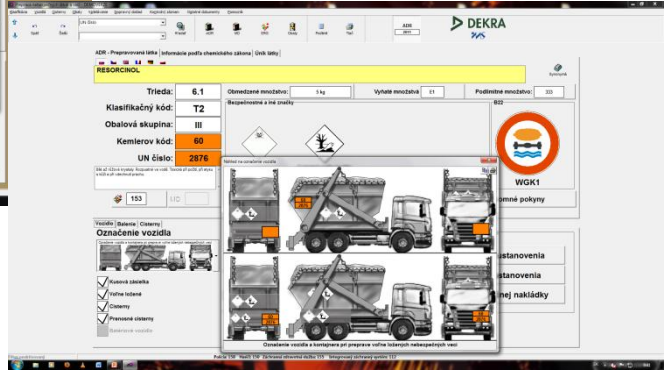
DEKRA

ADR - Prepravovaná látka | Informácie podľa chemického zákona | Únik látky

RESORCINOL

Trieda: 6.1
Klasifikačný kód: T2
Obalová skupina: III
Kemlerov kód: 60
UN číslo: 2876

Obmedzené množstvo: 5 kg
Vyňaté množstvo: E1
Podlimitné množstvo: 333

Bezpečnostné a iné značky

Synonymá

153

Vozidlo | Balenie | Cisterny
Označenie vozidla

Kusová zásielka
Voľne ložené
Cisterny
Prenosné cisterny
Batériové vozidlá

WGK1

ustanovenia
stanovenia
nej nakládky

Označenie vozidla a kontajnera pri preprave voľne ložených nebezpečných vecí

60
2876